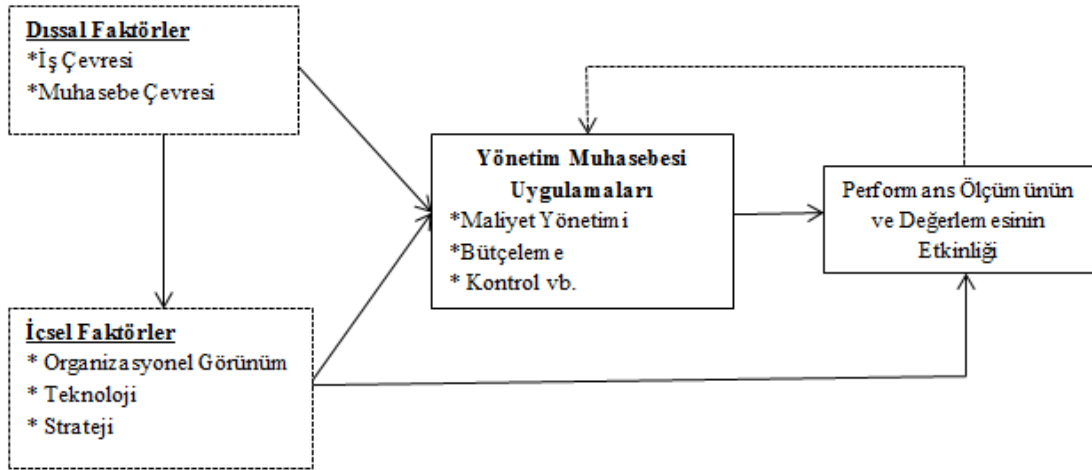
Dıssal Faktörler
*İş Çevresi
*Muhasebe Çevresi

İçsel Faktörler
* Organizasyonel Görünüm
* Teknoloji
* Strateji

Yönetim Muhasebesi Uygulamaları
*Maliyet Yönetimi
*Bütçeleme
* Kontrol vb.

Performans Ölçümünün ve Değerlemesinin Etkinliği